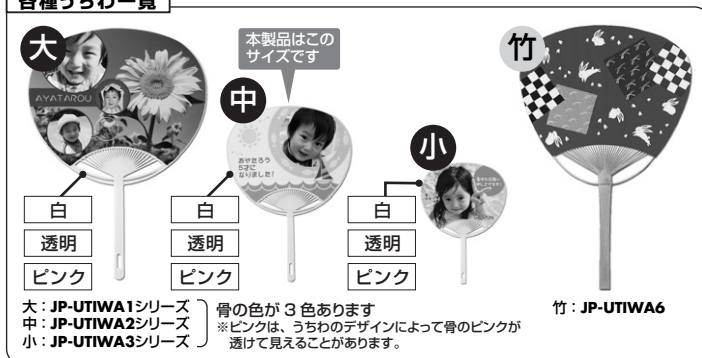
各種うちわ一覧

大

AYATAROU

本製品はこのサイズです

中

あやきろう
5才に
なりました！

小

竹

白
透明
ピンク

白
透明
ピンク

白
透明
ピンク

大：JP-UTIWA1シリーズ
中：JP-UTIWA2シリーズ
小：JP-UTIWA3シリーズ

骨の色が 3 色あります
※ピンクは、うちわのデザインによって骨のピンクが透けて見えることがあります。

竹：JP-UTIWA6